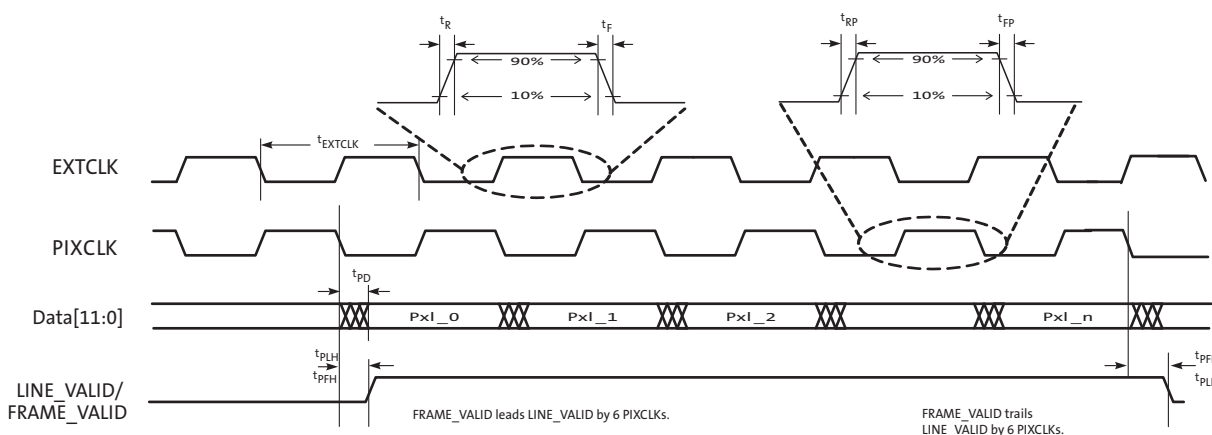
$t_R$

$t_F$

90%

10%

$t_{RP}$

$t_{FP}$

90%

10%

$t_{EXTCLK}$

EXTCLK

PIXCLK

$t_{PD}$

Data[11:0]

Pxl_0

Pxl_1

Pxl_2

Pxl_n

$t_{PLH}$

$t_{PFH}$

$t_{PF}$

$t_{PL}$

LINE_VALID/ FRAME_VALID

FRAME_VALID leads LINE_VALID by 6 PIXCLKs.

FRAME_VALID trails LINE_VALID by 6 PIXCLKs.